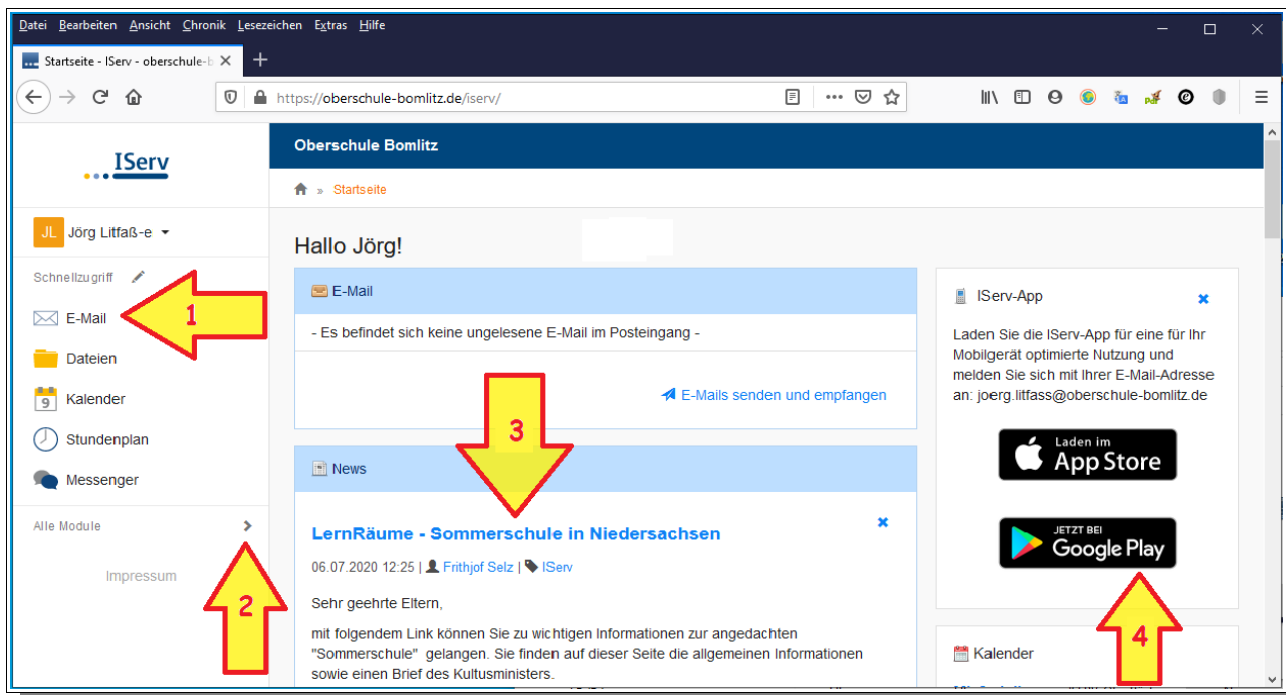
Datei Bearbeiten Ansicht Chronik Lesezeichen Extras Hilfe

Startseite - IServ - oberschule-b ×

https://oberschule-bomlitz.de/iserv/

IServ

Oberschule Bomlitz

Startseite

JL Jörg Litfaß-e

Hallo Jörg!

Schnellzugriff

E-Mail

Dateien

Kalender

Stundenplan

Messenger

Alle Module

Impressum

1

2

3

4

E-Mail

- Es befindet sich keine ungelesene E-Mail im Posteingang -

E-Mails senden und empfangen

News

LernRäume - Sommerschule in Niedersachsen

06.07.2020 12:25 | Frithjof Selz | IServ

Sehr geehrte Eltern,

mit folgendem Link können Sie zu wichtigen Informationen zur angedachten "Sommerschule" gelangen. Sie finden auf dieser Seite die allgemeinen Informationen sowie einen Brief des Kultusministers.

IServ-App

Laden Sie die IServ-App für eine für Ihr Mobilgerät optimierte Nutzung und melden Sie sich mit Ihrer E-Mail-Adresse an: joerg.litfass@oberschule-bomlitz.de

Laden im App Store

JETZT BEI Google Play

Kalender